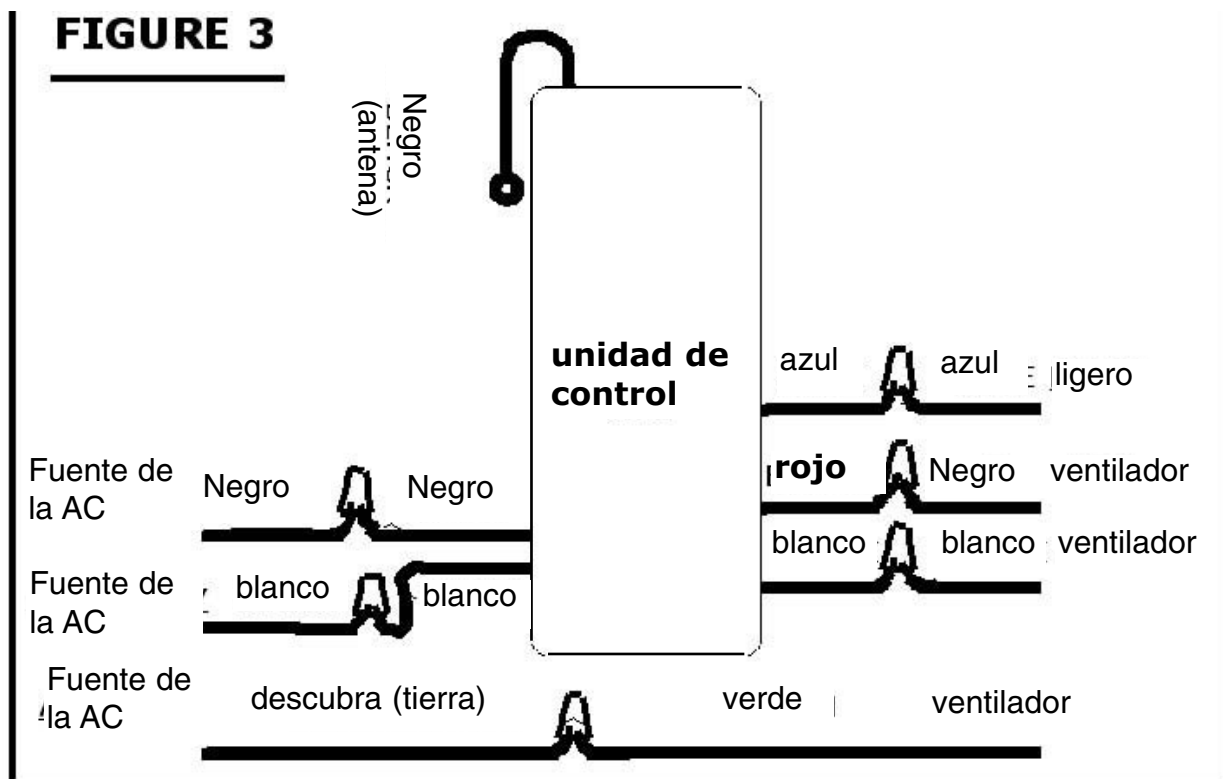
FIGURE 3

Negro (antena)

unidad de control

azul
azul
ligero

Fuente de la AC
Negro
Negro

rojo
Negro
ventilador

blanco
blanco
ventilador

Fuente de la AC
blanco
blanco

Fuente de la AC
descubra (tierra)
verde
ventilador